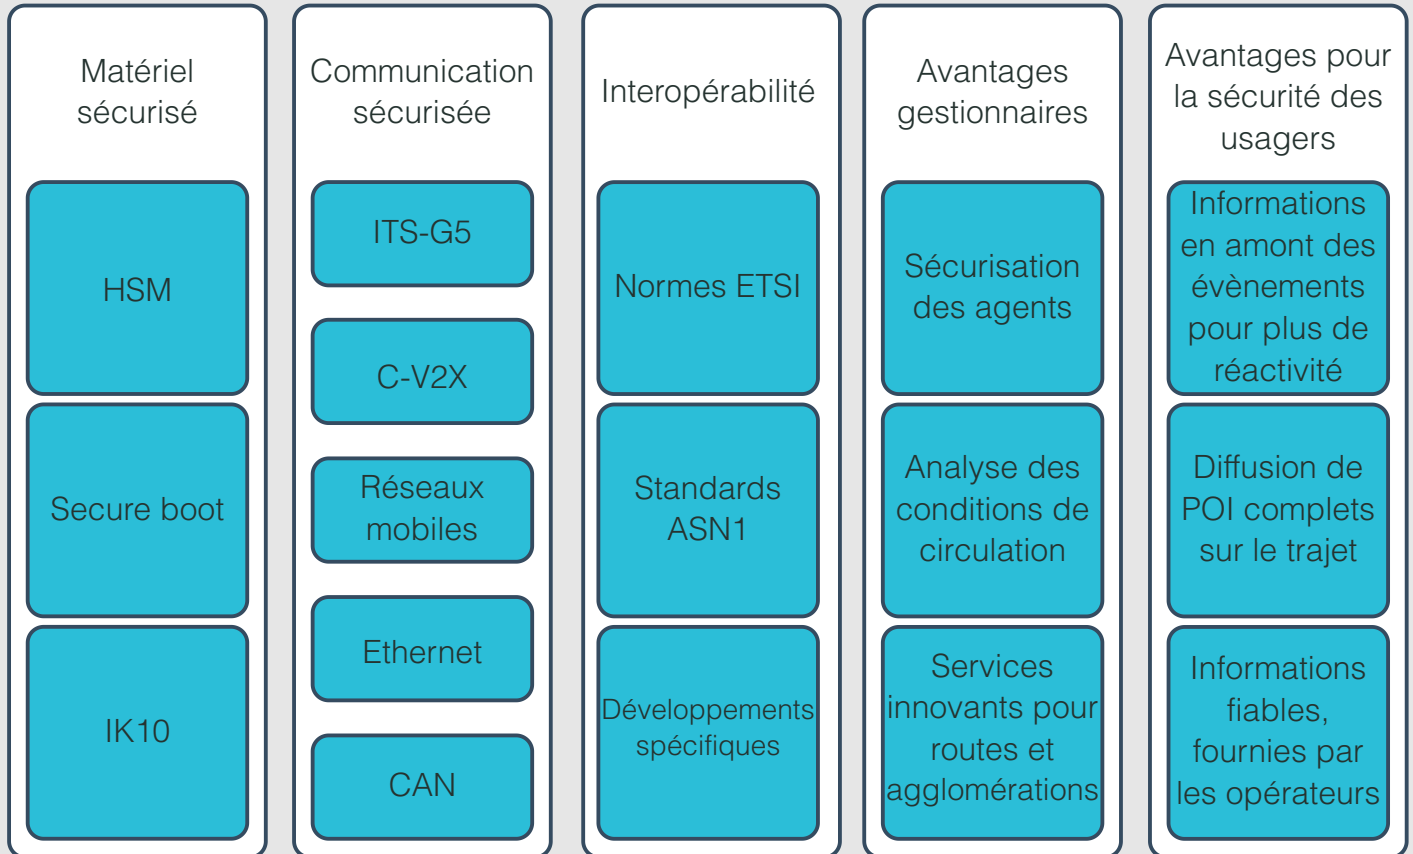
Matériel sécurisé

HSM

Secure boot

IK10

Communication sécurisée

ITS-G5

C-V2X

Réseaux mobiles

Ethernet

CAN

Interopérabilité

Normes ETSI

Standards ASN1

Développements spécifiques

Avantages gestionnaires

Sécurisation des agents

Analyse des conditions de circulation

Services innovants pour routes et agglomérations

Avantages pour la sécurité des usagers

Informations en amont des évènements pour plus de réactivité

Diffusion de POI complets sur le trajet

Informations fiables, fournies par les opérateurs